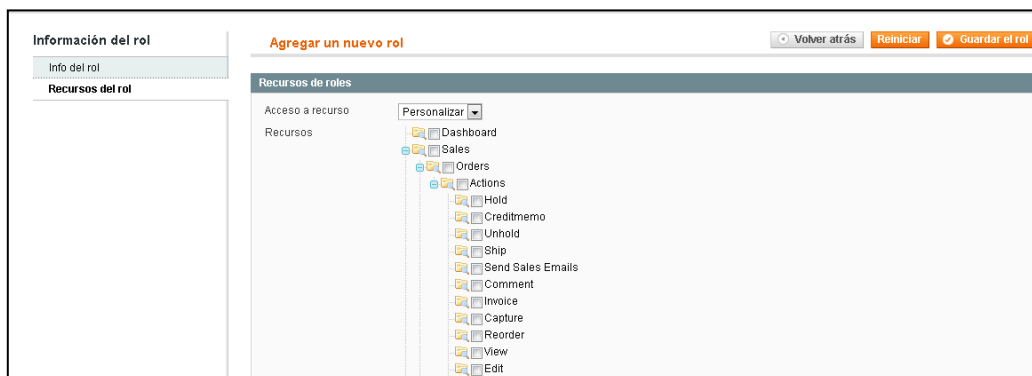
Información del rol

Info del rol
Recursos del rol

Agregar un nuevo rol

Volver atrás
Reiniciar
Guardar el rol

Recursos de roles

Acceso a recurso
Personalizar

Recursos
Dashboard
Sales
Orders
Actions
Hold
Creditmemo
Unhold
Ship
Send Sales Emails
Comment
Invoice
Capture
Reorder
View
Edit